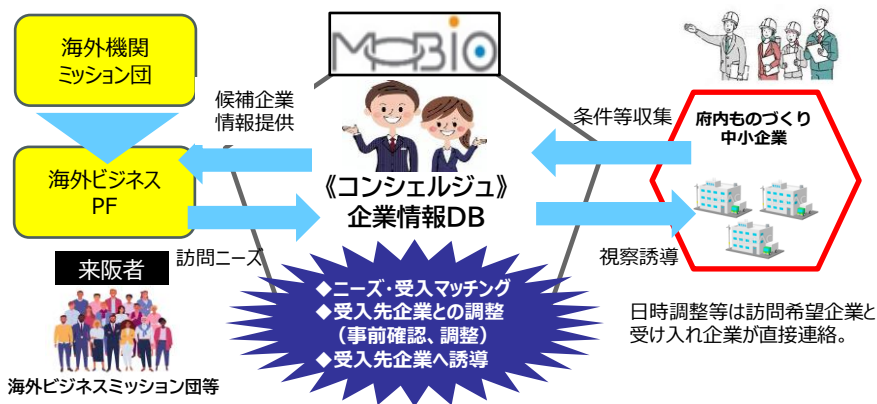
海外機関
ミッション団

海外ビジネス
PF

来阪者

海外ビジネスミッション団等

MOBIO

候補企業
情報提供

訪問ニーズ

《コンシェルジュ》
企業情報DB

◆ニーズ・受入マッチング
◆受入先企業との調整
（事前確認、調整）
◆受入先企業へ誘導

条件等収集

視察誘導

府内ものづくり
中小企業

日時調整等は訪問希望企業と受け入れ企業が直接連絡。